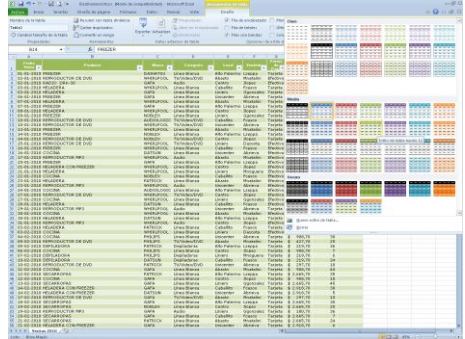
Archivo Inicio Insertar Diseño de página Fórmulas Datos Revisar Vista Diseño

Tabla1

Cambiar tamaño de la tabla

Propiedades

Resumir con tabla dinámica

Quitar duplicados

Convertir en rango

Herramientas

Exportar Actualizar

Datos externos de tabla

Fila de encabezado

Fila de totales

Filas con bandas

Opciones de estilo de tabla

A14

PREZZER

Claro

Medio

Oscuro

Nuevo estilo de tabla...

Borrar

Listo

Ventas 2010